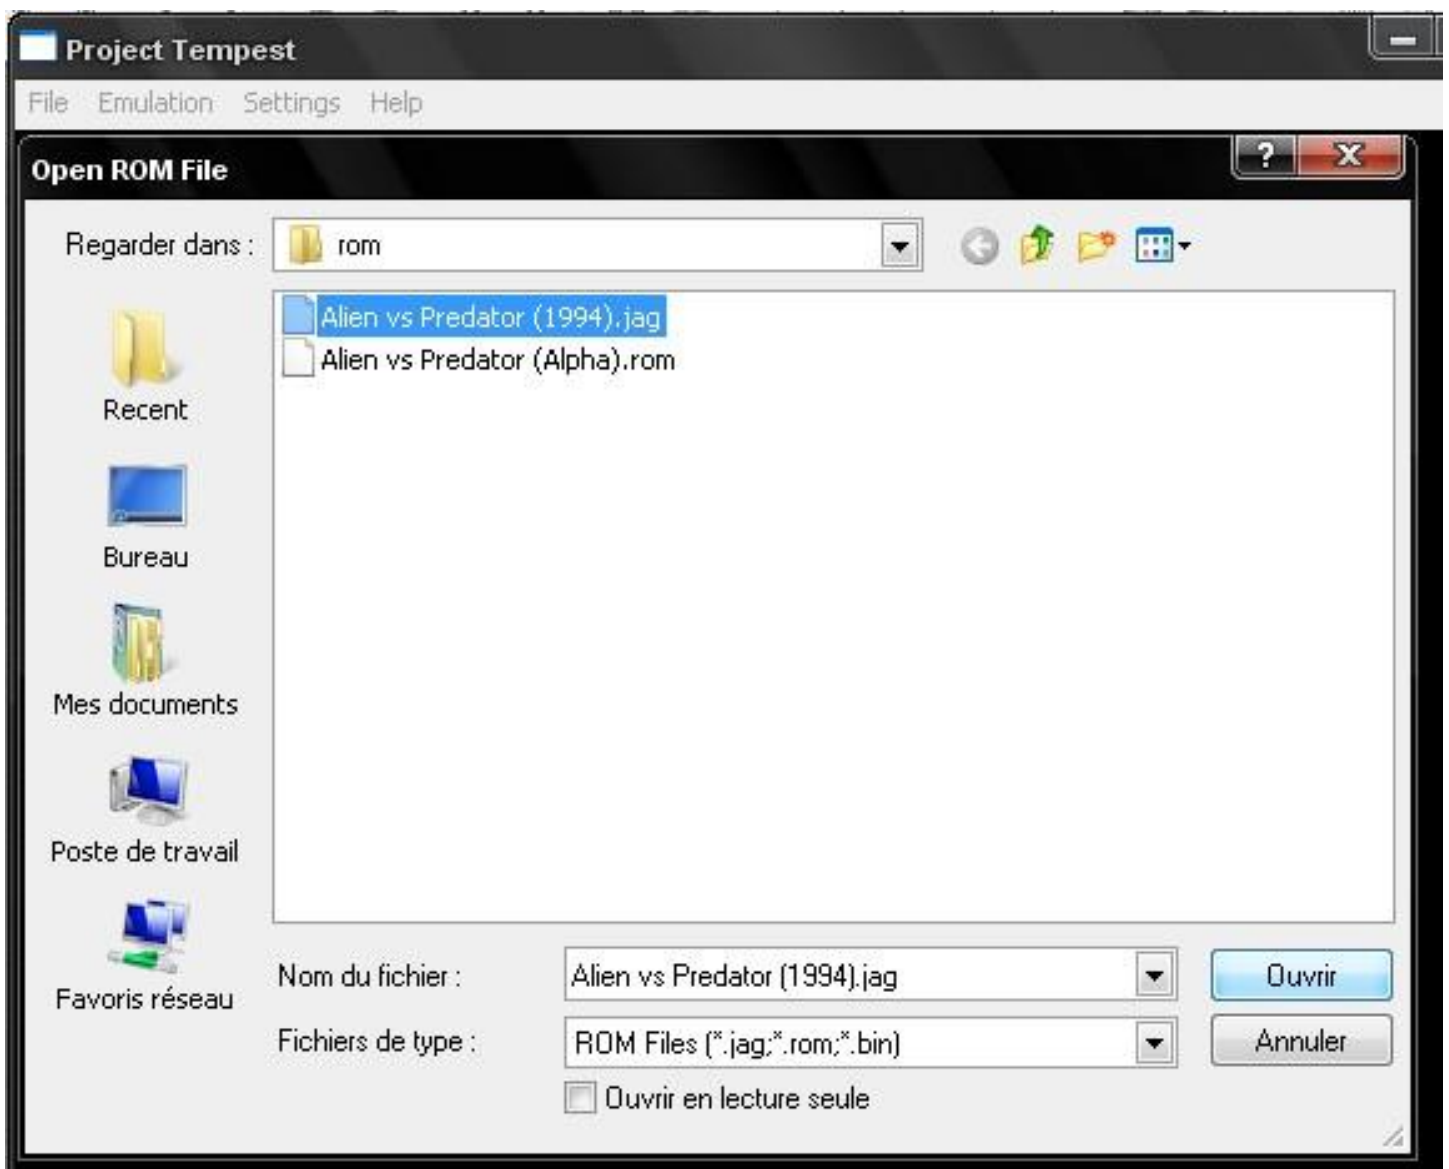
Project Tempest

File Emulation Settings Help

Open ROM File

?
X

Regarder dans : rom

Alien vs Predator (1994).jag
Alien vs Predator (Alpha).rom

Recent

Bureau

Mes documents

Poste de travail

Favoris réseau

Nom du fichier : Alien vs Predator (1994).jag

Fichiers de type : ROM Files (*.jag;*.rom;*.bin)

Ouvrir en lecture seule

Ouvrir

Annuler